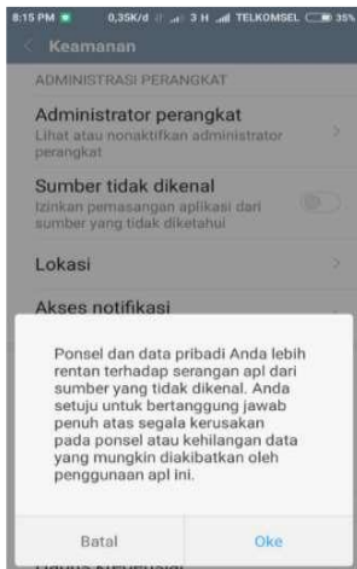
8:15 PM 0,35K/d 3 H TELKOMSEL 35%

Keamanan

ADMINISTRASI PERANGKAT

Administrator perangkat
Lihat atau nonaktifkan administrator perangkat

Sumber tidak dikenal
Izinkan pemasangan aplikasi dari sumber yang tidak diketahui

Lokasi

Akses notifikasi

Ponsel dan data pribadi Anda lebih rentan terhadap serangan apl dari sumber yang tidak dikenal. Anda setuju untuk bertanggung jawab penuh atas segala kerusakan pada ponsel atau kehilangan data yang mungkin diakibatkan oleh penggunaan apl ini.

Batal

Oke

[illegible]